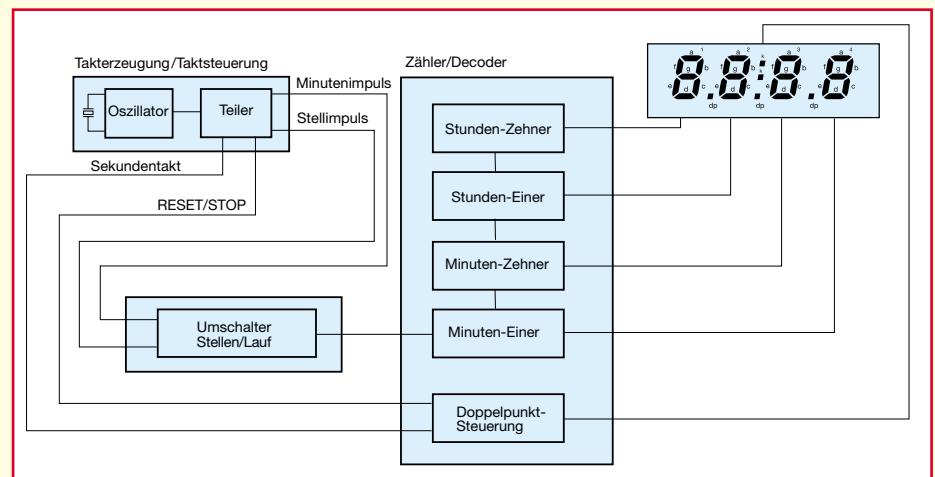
Takterzeugung/Taktsteuerung

Oszillator

Teiler

Minutenimpuls

Stellimpuls

Sekundentakt

RESET/STOP

Umschalter Stellen/Lauf

Zähler/Decoder

Stunden-Zehner

Stunden-Einer

Minuten-Zehner

Minuten-Einer

Doppelpunkt-Steuerung

a 1 f g b e d c dp a 2 f g b e d c dp x a 3 f g b e d c dp a 4 f g b e d c